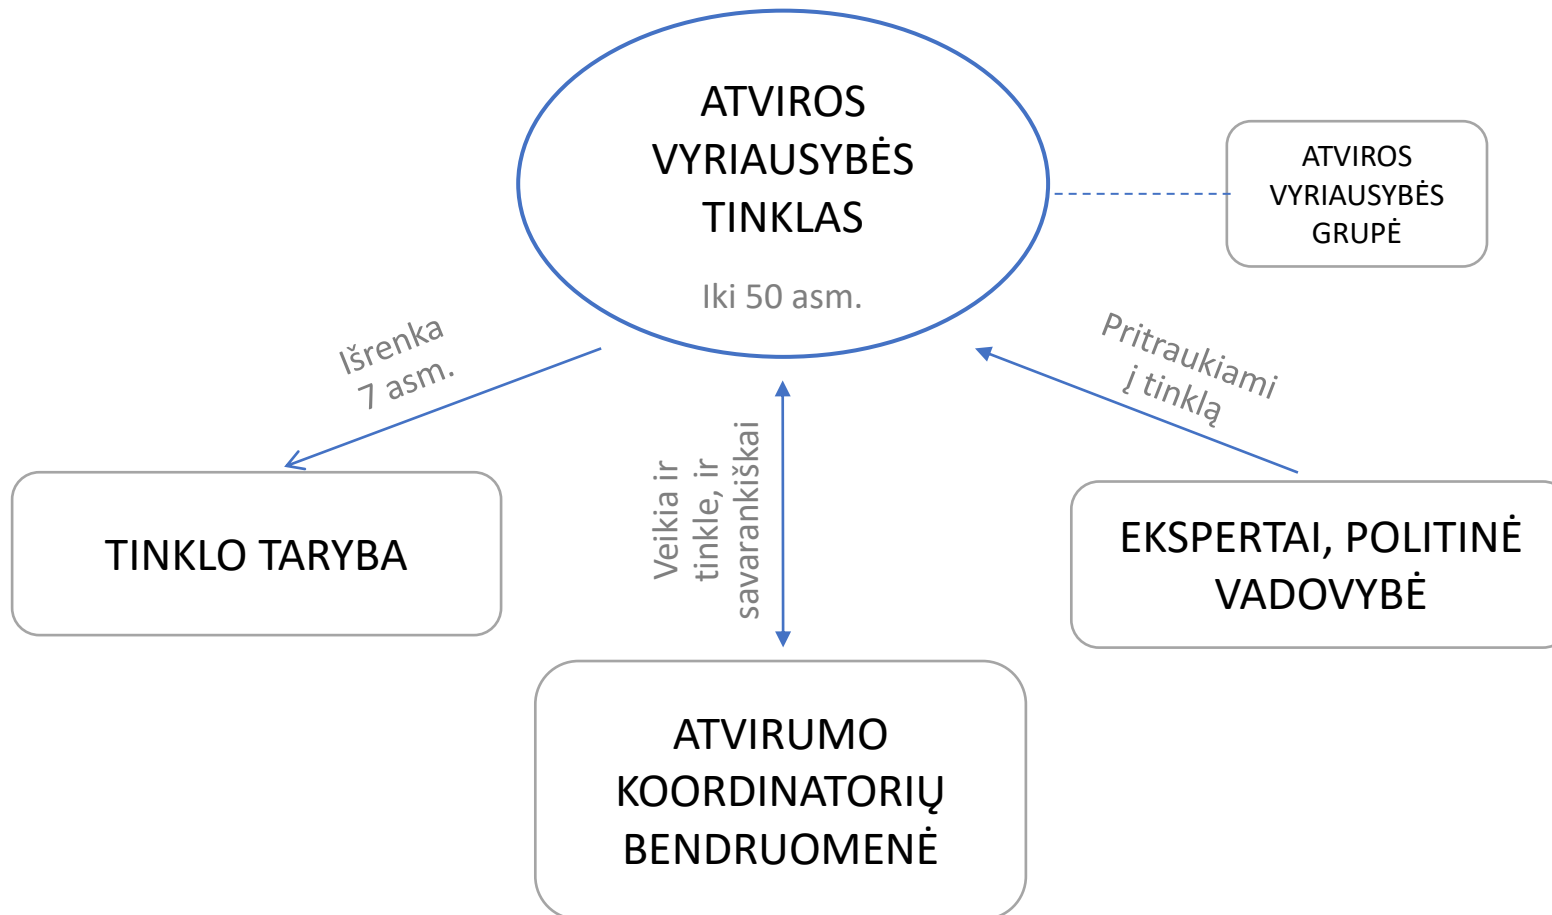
ATVIROS VYRIAUSYBĖS TINKLAS

Iki 50 asm.

ATVIROS VYRIAUSYBĖS GRUPĖ

Išrenka 7 asm.

Pritraukiami į tinklą

Veikia ir tinkle, ir savarankiškai

TINKLO TARYBA

EKSPERTAI, POLITINĖ VADOVYBĖ

ATVIRUMO KOORDINATORIŲ BENDRUOMENĖ